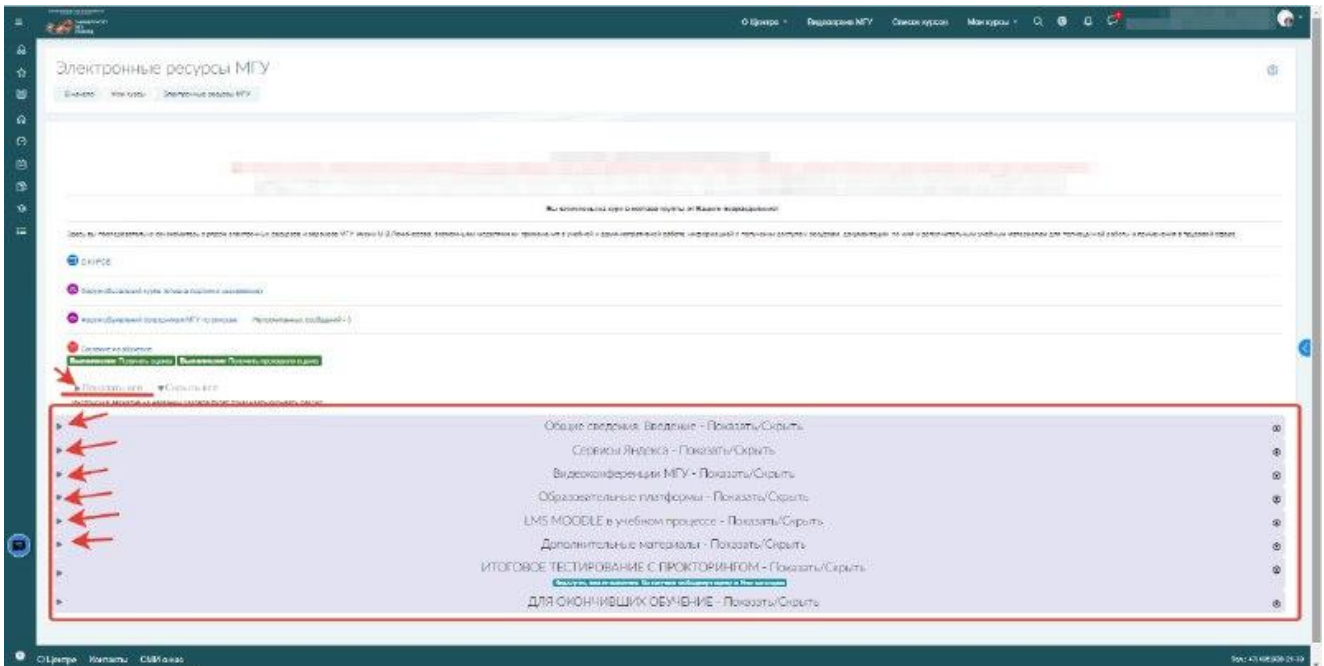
О Центре · Видеорекламы МГУ · Список курсов · Мои курсы ·

Электронные ресурсы МГУ

В начало · Мои курсы · Электронные ресурсы МГУ

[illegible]

Вы записаны на курс в составе группы: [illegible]

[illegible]

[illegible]

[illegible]

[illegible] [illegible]

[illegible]
Выполнено: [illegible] Выполнено: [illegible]

▸ Показать всё ▾ Скрыть всё
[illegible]

Общие сведения. Введение - Показать/Скрыть

Сервисы Яндекса - Показать/Скрыть

Видеоконференции МГУ - Показать/Скрыть

Образовательные платформы - Показать/Скрыть

LMS MOODLE в учебном процессе - Показать/Скрыть

Дополнительные материалы - Показать/Скрыть

ИТОГОВОЕ ТЕСТИРОВАНИЕ С ПРОКТОРИНГОМ - Показать/Скрыть
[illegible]

ДЛЯ ОКОНЧИВШИХ ОБУЧЕНИЕ - Показать/Скрыть

О Центре · Контакты · СМИ о нас

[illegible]